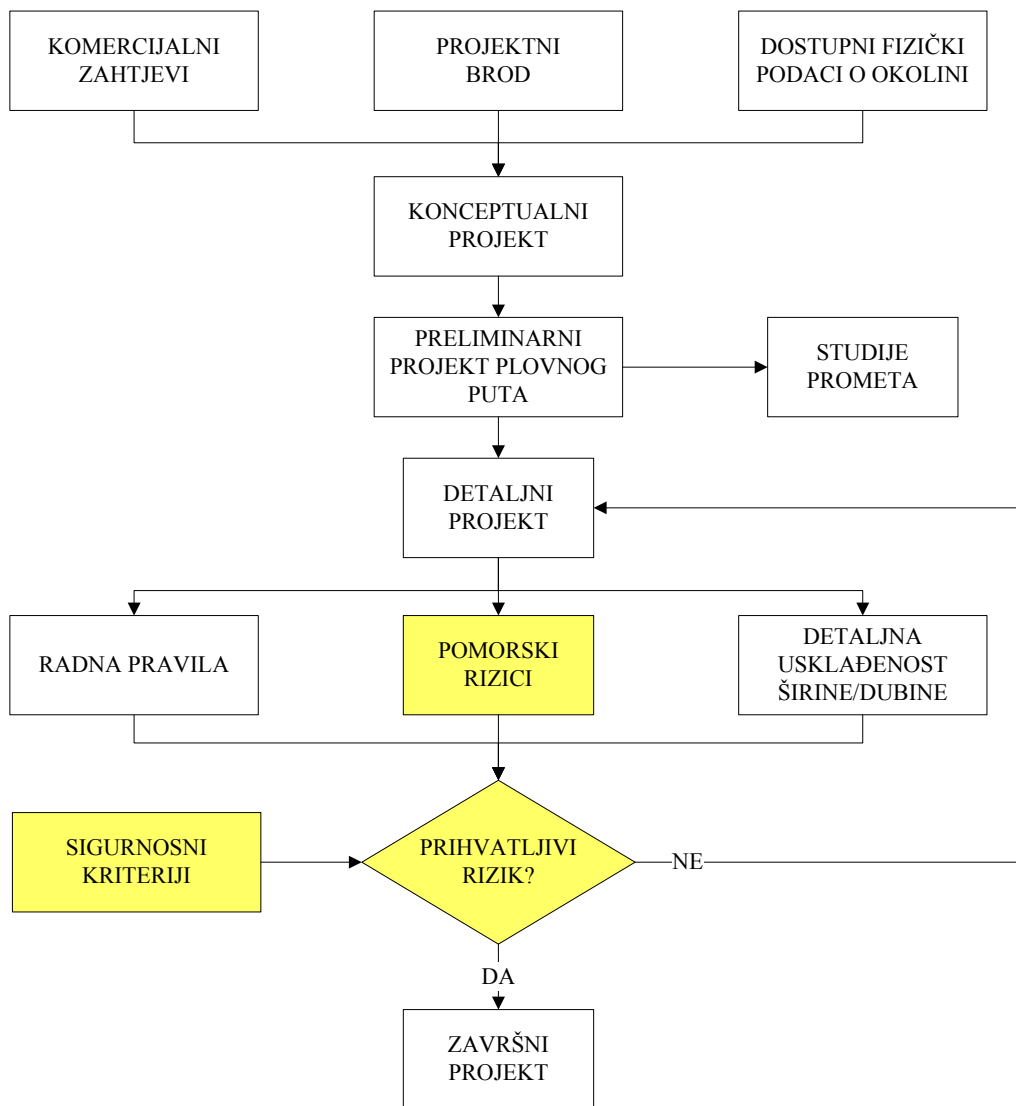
KOMERCIJALNI ZAHTJEVI

PROJEKTNI BROD

DOSTUPNI FIZIČKI PODACI O OKOLINI

KONCEPTUALNI PROJEKT

PRELIMINARNI PROJEKT PLOVNOG PUTA

STUDIJE PROMETA

DETALJNI PROJEKT

RADNA PRAVILA

POMORSKI RIZICI

DETALJNA USKLAĐENOST ŠIRINE/DUBINE

SIGURNOSNI KRITERIJI

PRIHVATLJIVI RIZIK?

NE

DA

ZAVRŠNI PROJEKT